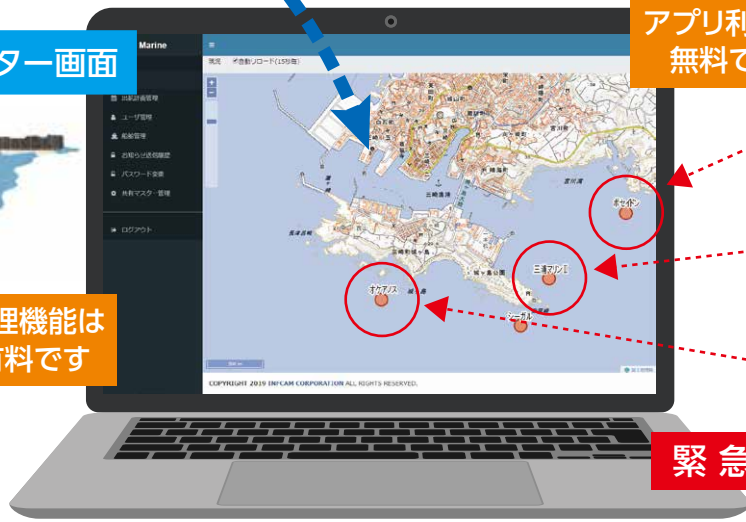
Marine

ター画面

アプリ利
無料で

理機能は
料です

出航計画管理
ユーザ管理
船舶管理
お知らせ送信履歴
パスワード変更
共有マスター管理
ログアウト

現況
自動リロード(15分毎)

ポセイドン
三浦マリンI
オケアノス
シーガル

COPYRIGHT 2019 INFCAM CORPORATION ALL RIGHTS RESERVED.

緊 急